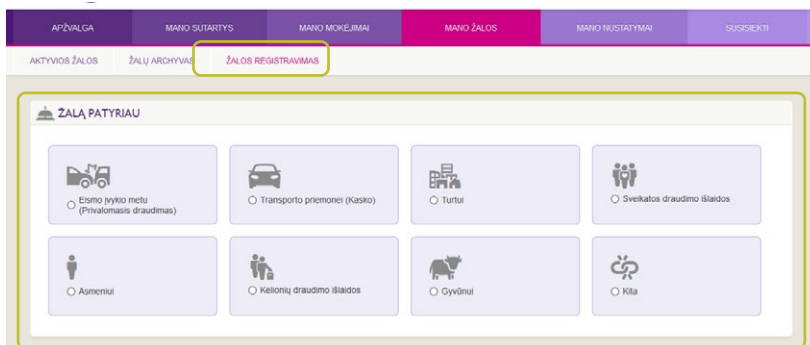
APŽVALGA | MANO SUTARTYS | MANO MOKĖJIMAI | MANO ŽALOS | MANO NUSTATYMAI | SUSISIEKTI

AKTYVIOS ŽALOS | ŽALŲ ARCHYVAS | ŽALOS REGISTRAVIMAS

ŽALĄ PATYRIAU

Eismo įvykio metu (Privalomasis draudimas)

Transporto priemonei (Kasko)

Turtui

Sveikatos draudimo išlaidos

Asmeniui

Kelionių draudimo išlaidos

Gyvūnui

Kita